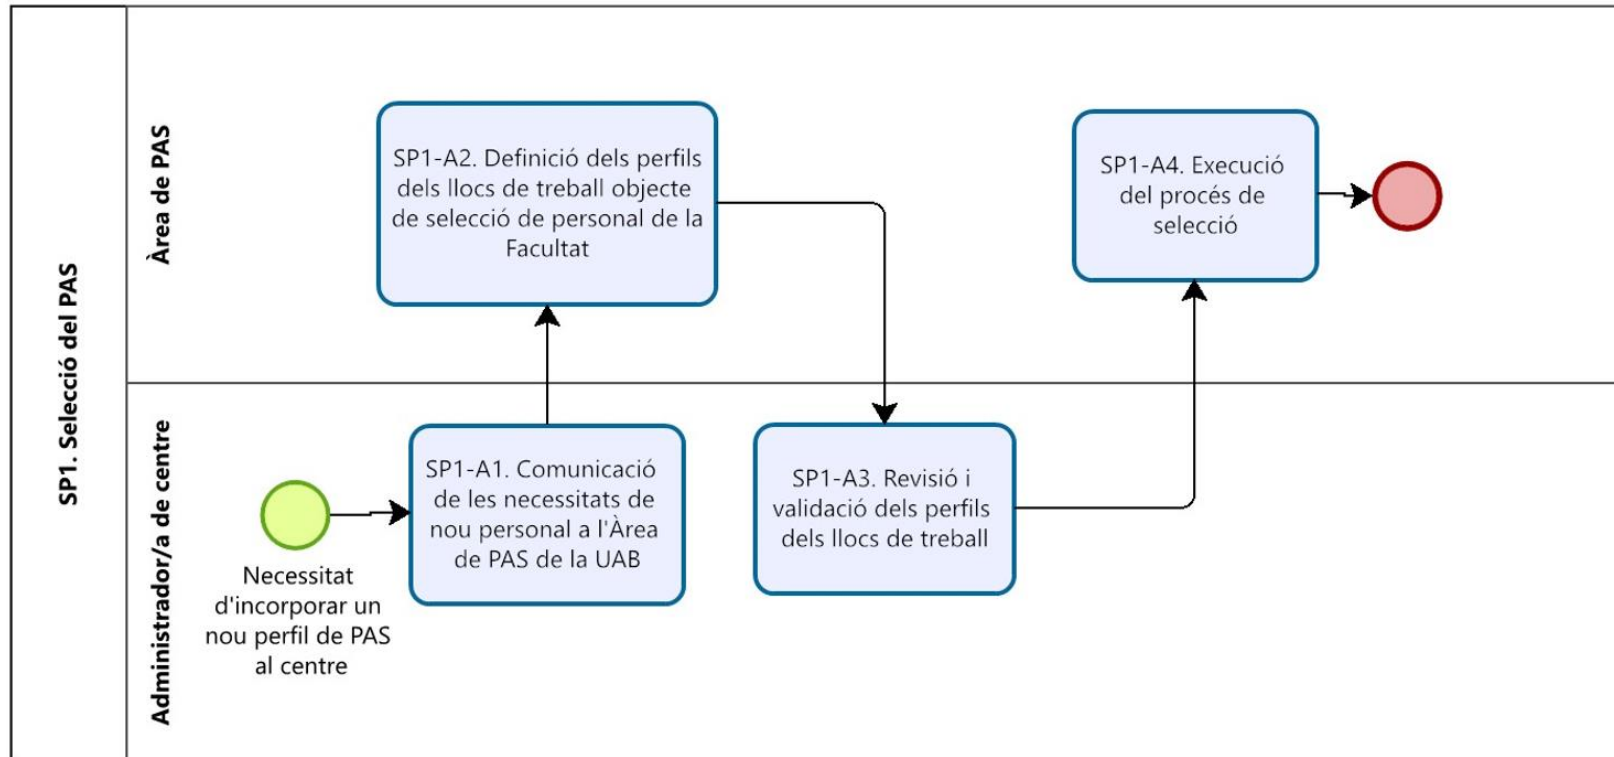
SP1. Selecció del PAS

Àrea de PAS

SP1-A2. Definició dels perfils dels llocs de treball objecte de selecció de personal de la Facultat

SP1-A4. Execució del procés de selecció

Administrador/a de centre

Necessitat d'incorporar un nou perfil de PAS al centre

SP1-A1. Comunicació de les necessitats de nou personal a l'Àrea de PAS de la UAB

SP1-A3. Revisió i validació dels perfils dels llocs de treball